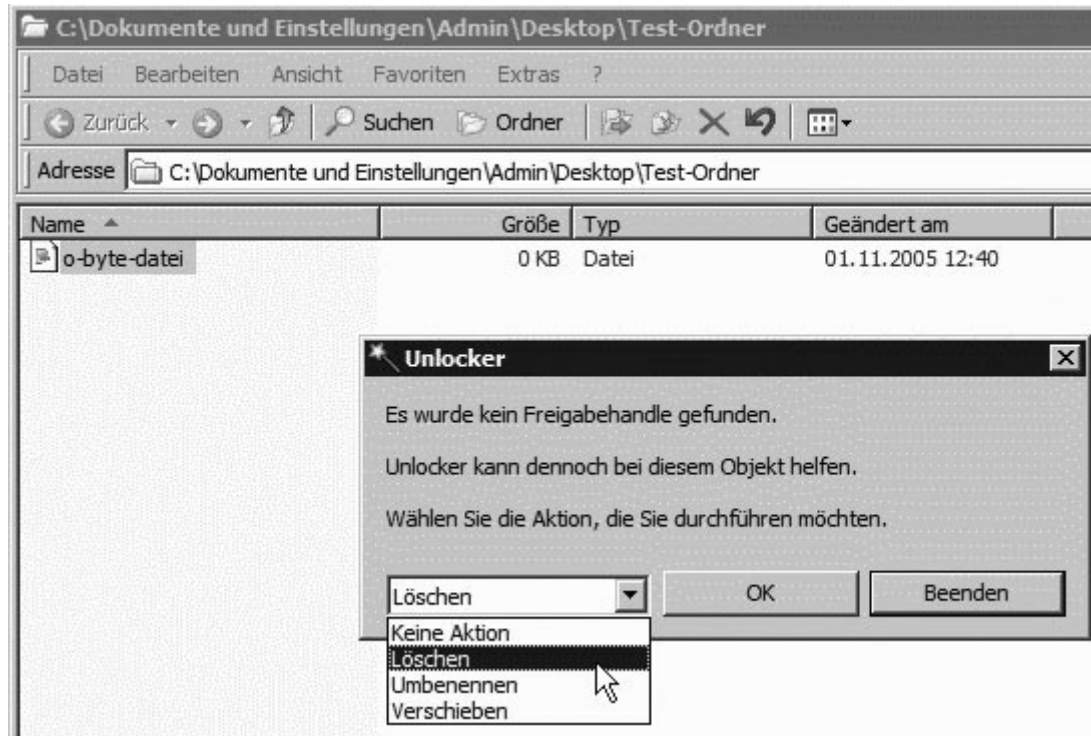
C:\Dokumente und Einstellungen\Admin\Desktop\Test-Ordner

Datei Bearbeiten Ansicht Favoriten Extras ?

Zurück Suchen Ordner

Adresse C:\Dokumente und Einstellungen\Admin\Desktop\Test-Ordner

| Name | Größe | Typ | Geändert am |
|---|---|---|---|
| o-byte-datei | 0 KB | Datei | 01.11.2005 12:40 |

Unlocker

Es wurde kein Freigabehandle gefunden.

Unlocker kann dennoch bei diesem Objekt helfen.

Wählen Sie die Aktion, die Sie durchführen möchten.

Löschen

OK

Beenden

Keine Aktion
Löschen
Umbenennen
Verschieben